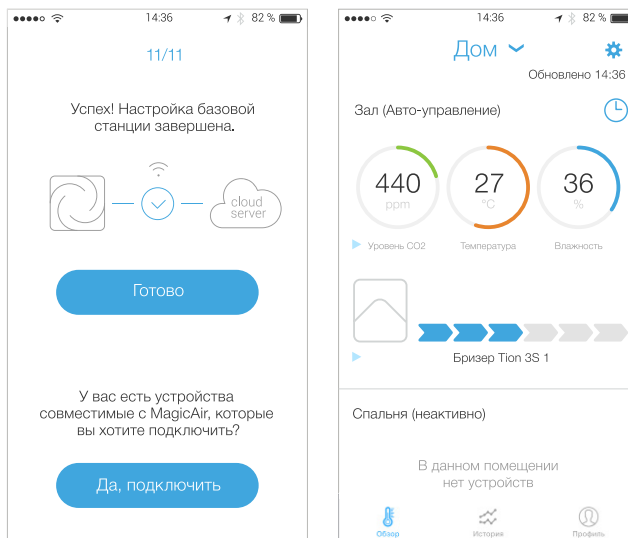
14:36
82 %

11/11

Успех! Настройка базовой станции завершена.

cloud server

Готово

У вас есть устройства совместимые с MagicAir, которые вы хотите подключить?

Да, подключить

14:36
82 %

Дом

Обновлено 14:36

Зал (Авто-управление)

440
ppm
Уровень CO2

27
°C
Температура

36
%
Влажность

Бризер Tion 3S 1

Спальня (неактивно)

В данном помещении нет устройств

Обзор
История
Профиль